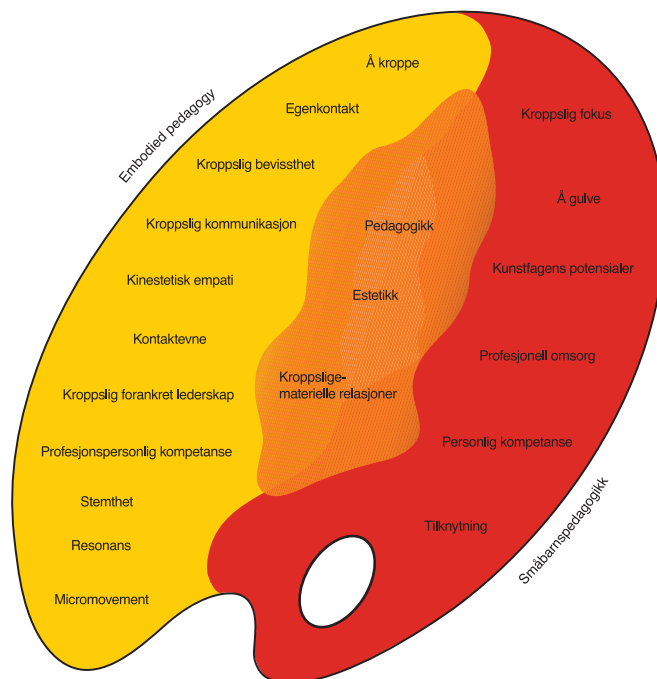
Embodied pedagogy

Å kroppe

Egenkontakt

Kroppslig bevissthet

Kroppslig kommunikasjon

Kinestetisk empati

Kontaktevne

Kroppslig forankret lederskap

Profesjonspersonlig kompetanse

Stemthet

Resonans

Micromovement

Pedagogikk

Estetikk

Kroppslige-materielle relasjoner

Kroppslig fokus

Å gulve

Kunstfagens potensialer

Profesjonell omsorg

Personlig kompetanse

Tilknytning

Småbarnspedagogikk